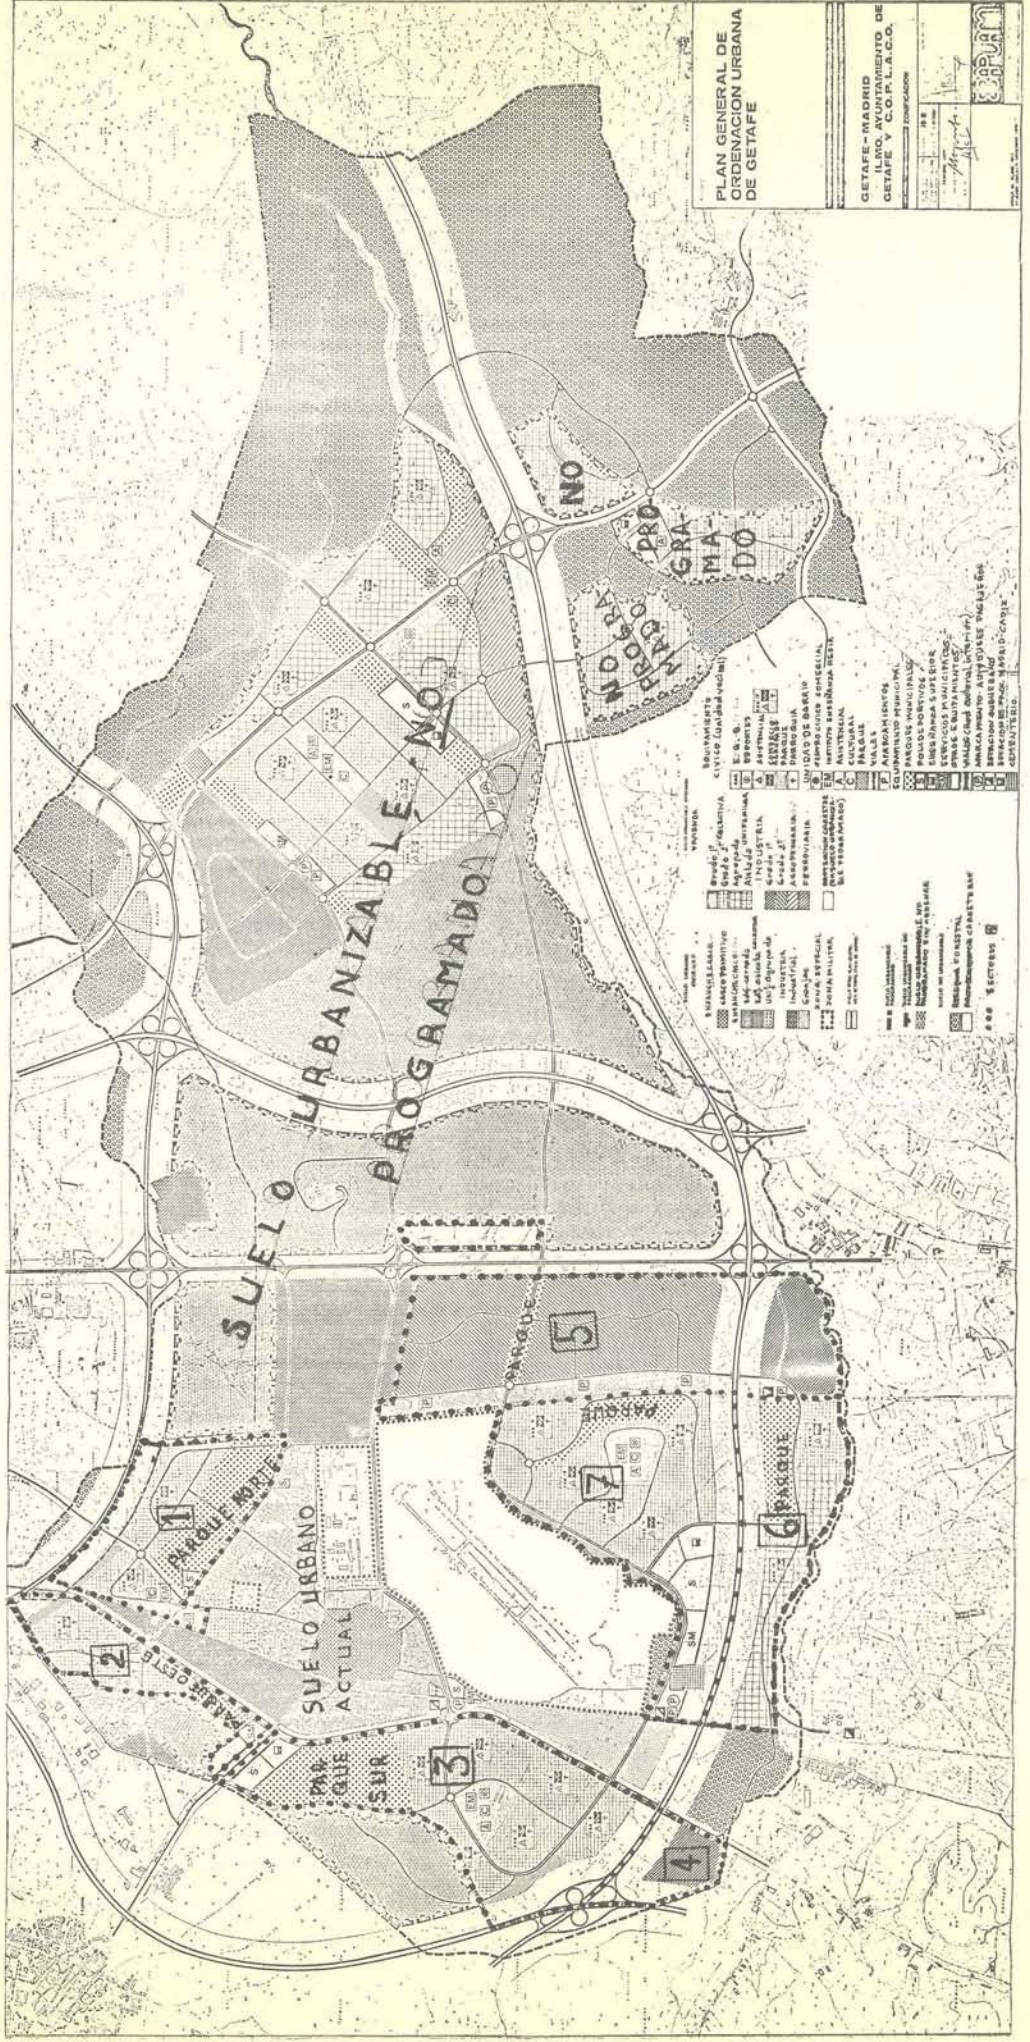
PLAN GENERAL DE ORDENACION URBANA DE GETAFE

GETAFE - MADRID
ILMO. AYUNTAMIENTO DE GETAFE Y C.O.P.L.A.C.O.

ZONIFICACION

SUELO URBANIZABLE NO PROGRAMADO

NO PROGRAMADO

NO PROGRAMADO

SUELO URBANO ACTUAL

PARQUE NORTE

PARQUE OESTE

PARQUE SUR

PARQUE

PARQUE

PARQUE

1

2

3

4

5

6

7

VIVIENDA

INDUSTRIA

EQUIPAMIENTO CIVICO

UNIDAD DE BARRIO

CENTRO CIVICO COMERCIAL

INSTITUTO ENSEÑANZA MEDIA

ZONA MILITAR

ZONA ESPECIAL

PARQUES

VIALES

APARCAMIENTOS

PARQUES MUNICIPALES

POLIDEPORTIVOS

ENSEÑANZA SUPERIOR

SERVICIOS MUNICIPALES

ESTACION FERROCARRIL

CEMENTERIO

SECTORES

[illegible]